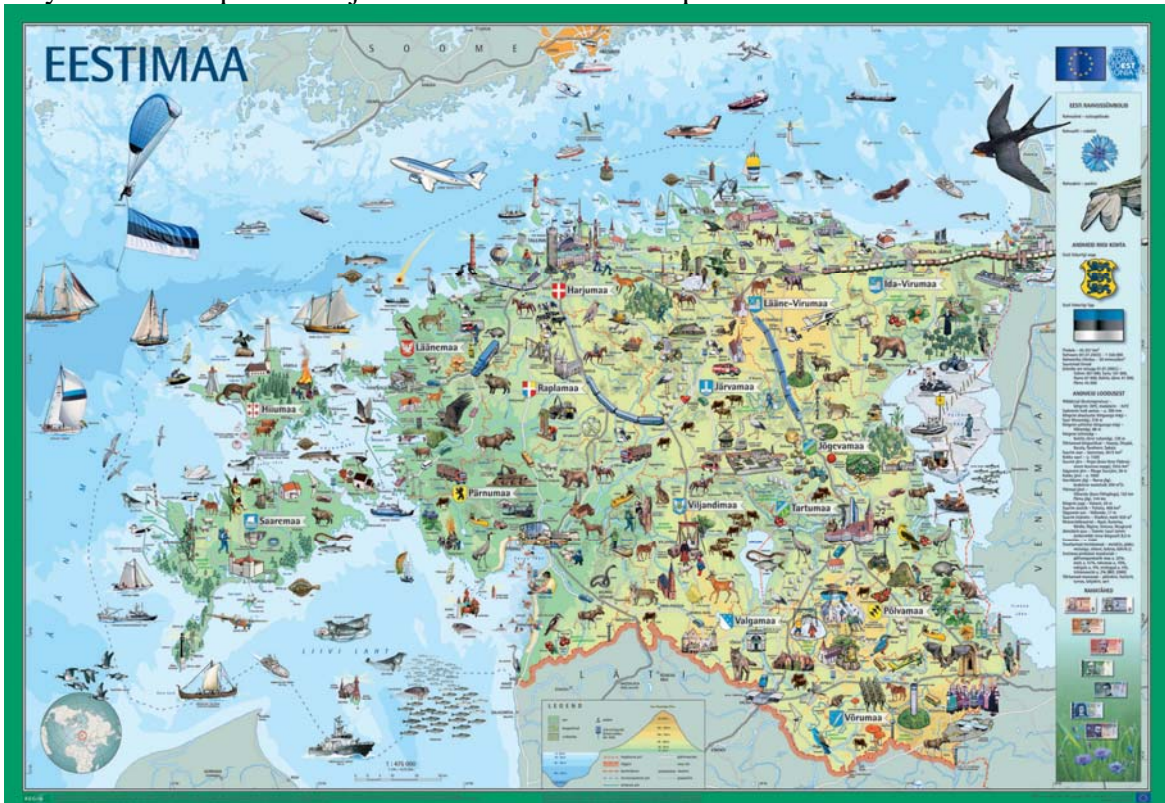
EESTIMAA

SOOME

Harjumaa
Lääne-Virumaa
Ida-Virumaa
Läänemaa
Raplamaa
Järvamaa
Hiiumaa
Jõgevamaa
Pärnumaa
Viljandimaa
Tartumaa
Saaremaa
Põlvamaa
Valgamaa
Võrumaa

LIIVI LAHT

LÄTI

VENEMAA

LEGEND

EESTI RAHVUSSÜMBOLID

ANDMEID RIIGI KOHTA

ANDMEID LOODUSEST

RAHATÄHED

1 : 470 000